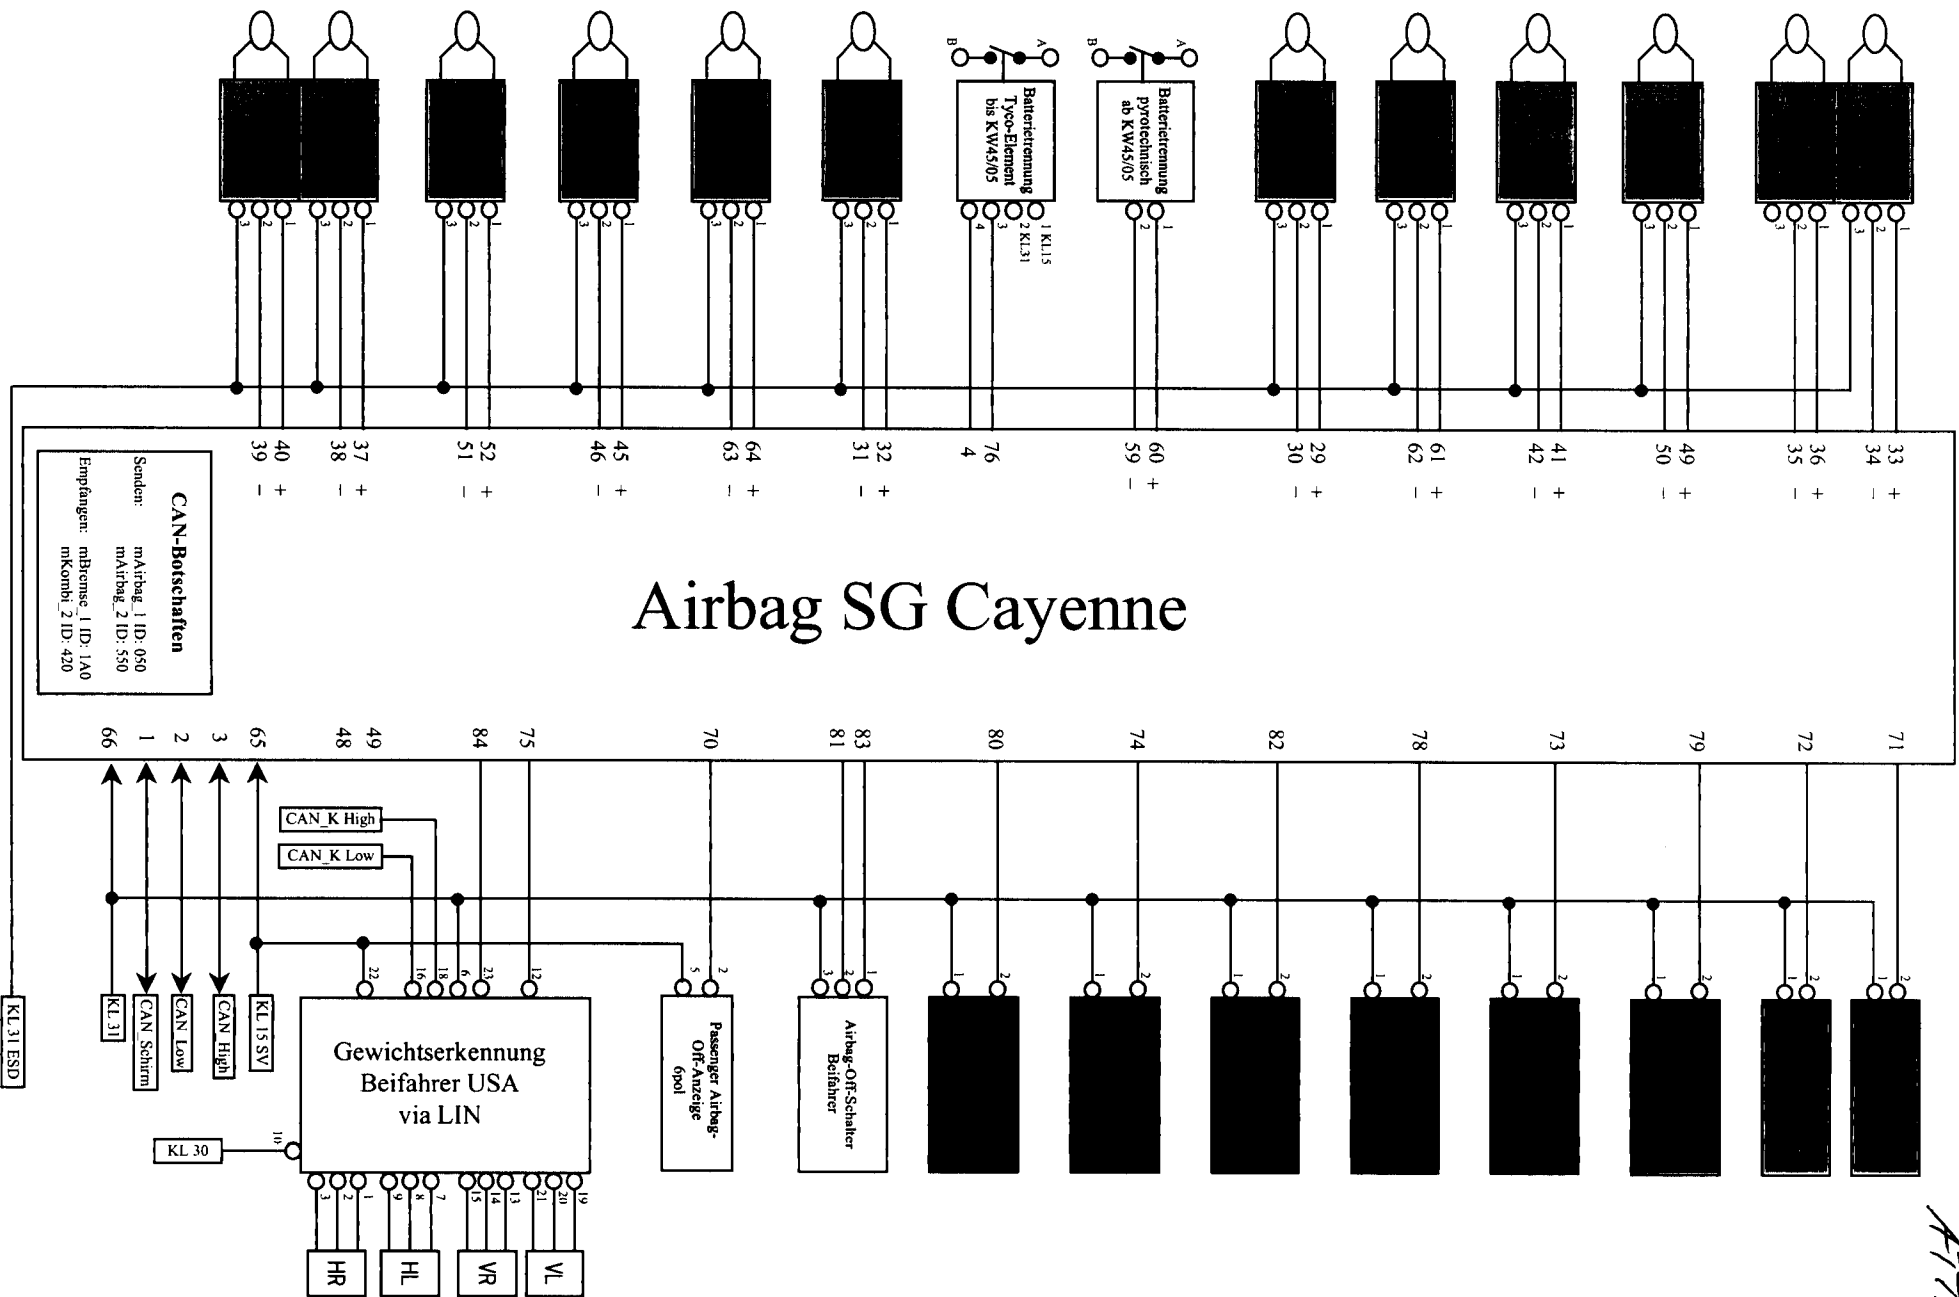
B A
Batterietrennung Tyco-Element bis KW45/05
B A
Batterietrennung pyrotechnisch ab KW45/05

3 2 1 3 2 1 3 2 1 3 2 1 3 2 1 3 2 1 4 3 2 KL31 1 KL15 2 1 3 2 1 3 2 1 3 2 1 3 2 1 3 2 1 3 2 1

39 – 40 + 38 – 37 + 51 – 52 + 46 – 45 + 63 – 64 + 31 – 32 + 4 76 59 – 60 + 30 – 29 + 62 – 61 + 42 – 41 + 50 – 49 + 35 – 36 + 34 – 33 +

CAN-Botschaften
Senden: mAirbag_1 ID: 050
mAirbag_2 ID: 550
Empfangen: mBremse_1 ID: 1A0
mKombi_2 ID: 420

Airbag SG Cayenne

66 1 2 3 65 48 49 84 75 70 81 83 80 74 82 78 73 79 72 71

CAN_K High
CAN_K Low

KL 31 ESD
KL 31
CAN Schirm
CAN Low
CAN High
KL 15 SV

22 16 18 6 23 12
Gewichtserkennung Beifahrer USA via LIN
10
KL 30
3 2 1 9 8 7 15 14 13 21 20 19
HR HL VR VL

5 2
Passenger Airbag-Off-Anzeige 6pol

3 2 1
Airbag-Off-Schalter Beifahrer

1 2 1 2 1 2 1 2 1 2 1 2 1 2 1 2

477